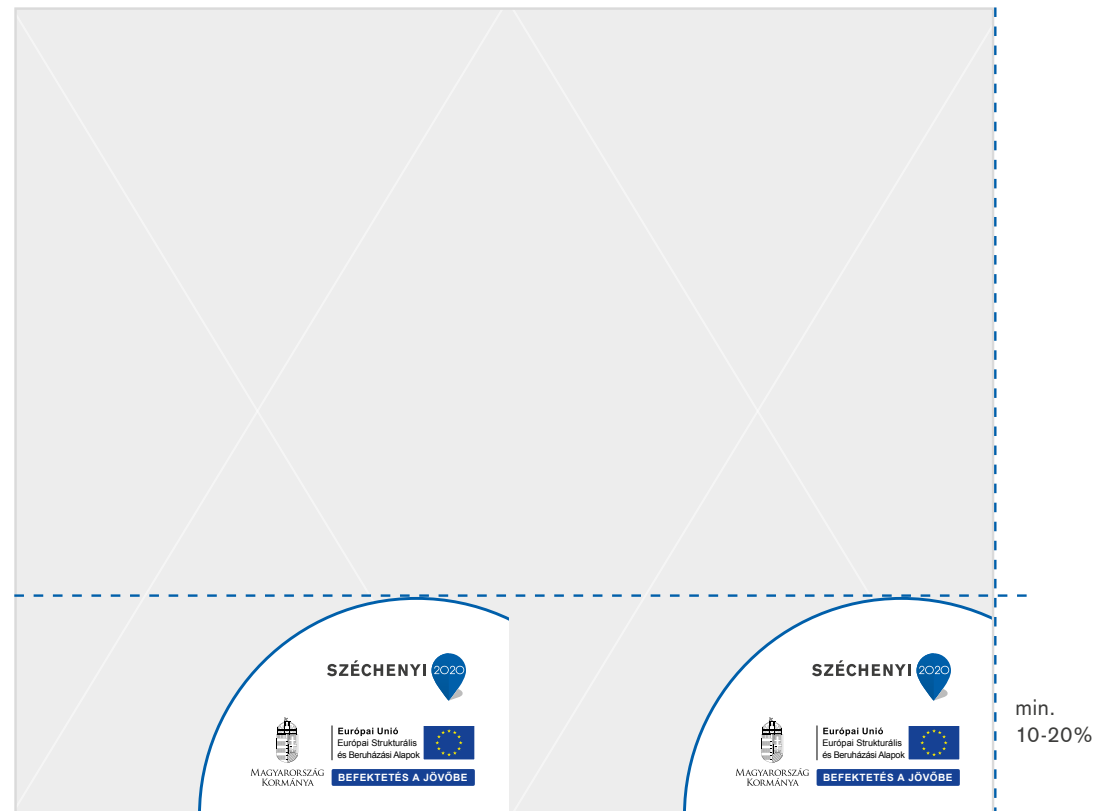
SZÉCHENYI 2020

Magyarország Kormánya

Európai Unió
Európai Strukturális és Beruházási Alapok

BEFEKTETÉS A JÖVŐBE

SZÉCHENYI 2020

Magyarország Kormánya

Európai Unió
Európai Strukturális és Beruházási Alapok

BEFEKTETÉS A JÖVŐBE

min. 10-20%